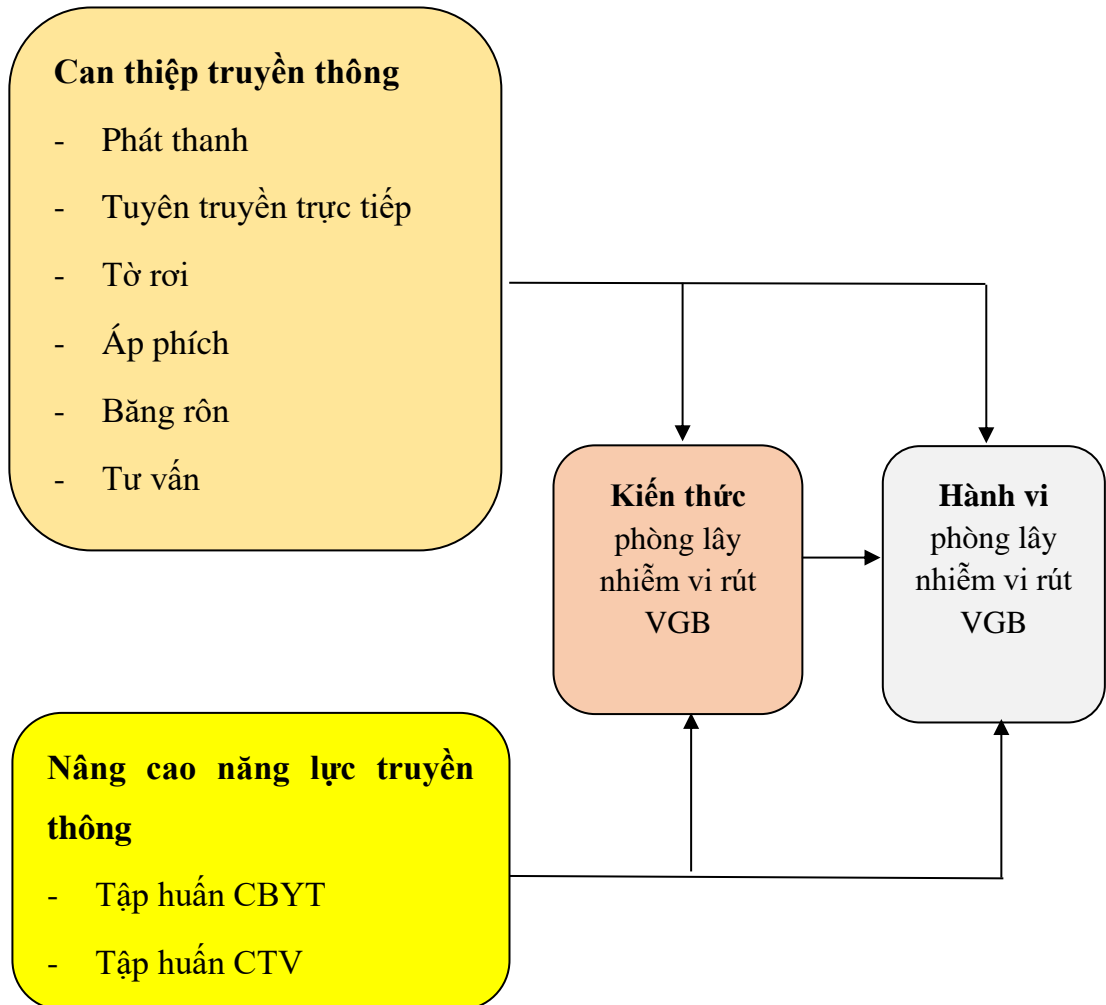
Can thiệp truyền thông

- Phát thanh
- Tuyên truyền trực tiếp
- Tờ rơi
- Áp phích
- Băng rôn
- Tư vấn

Kiến thức phòng lây nhiễm vi rút VGB

Hành vi phòng lây nhiễm vi rút VGB

Nâng cao năng lực truyền thông

- Tập huấn CBYT
- Tập huấn CTV